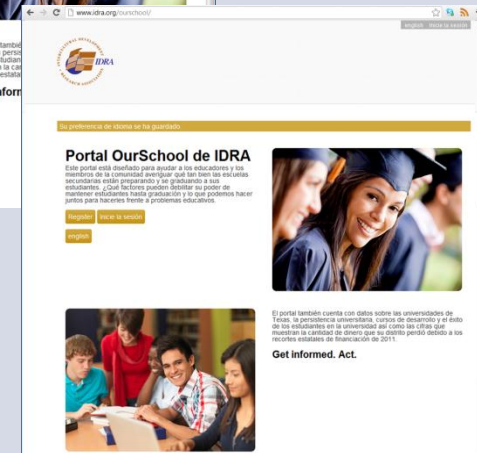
www.idra.org/ourschool/

english Inicie la sesión

IDRA

INTERCULTURAL DEVELOPMENT RESEARCH ASSOCIATION

Su preferencia de idioma se ha guardado

Portal OurSchool de IDRA

Este portal está diseñado para ayudar a los educadores y los miembros de la comunidad averiguar qué tan bien las escuelas secundarias están preparando y se graduando a sus estudiantes. ¿Qué factores pueden debilitar su poder de mantener estudiantes hasta graduación y lo que podemos hacer juntos para hacerles frente a problemas educativos.

Register Inicie la sesión

english

El portal también cuenta con datos sobre las universidades de Texas, la persistencia universitaria, cursos de desarrollo y el éxito de los estudiantes en la universidad así como las cifras que muestran la cantidad de dinero que su distrito perdió debido a los recortes estatales de financiación de 2011.

Get informed. Act.

tambié
persi
tudian
la ca
estata

nform